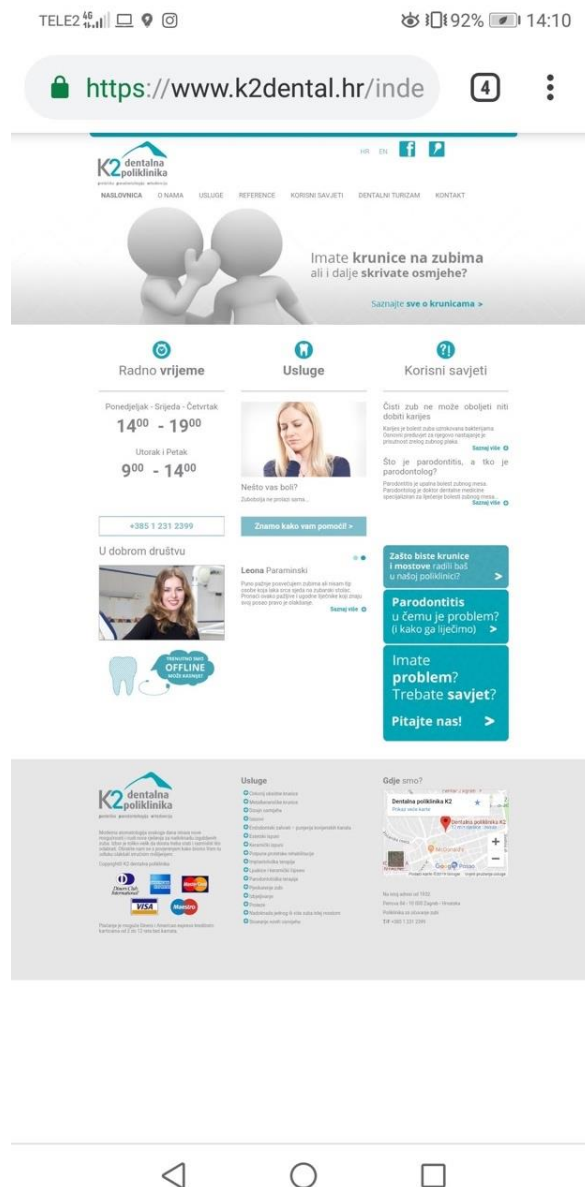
TELE2 4G 92% 14:10

https://www.k2dental.hr/inde 4

K2 dentalna poliklinika

HR EN

NASLOVNICA O NAMA USLUGE REFERENCE KORISNI SAVJETI DENTALNI TURIZAM KONTAKT

Imate **krunice na zubima** ali i dalje **skrivate osmjehe?**

Saznajte **sve o krunicama** >

Radno **vrijeme**

Ponedjeljak - Srijeda - Četvrtak
$14^{00}$ - $19^{00}$

Utorak i Petak
$9^{00}$ - $14^{00}$

+385 1 231 2399

Usluge

Nešto vas boli?

Znamo kako vam pomoći! »

Korisni savjeti

Čisti zub ne može oboljeti niti dobiti karijes

Saznaj više

Što je parodontitis, a tko je parodontolog?

Saznaj više

U dobrom društvu

Leona Paraminski

Saznaj više

TRENUTNO SMO OFFLINE MOŽE PORUKA?

Zašto biste krunice i mostove radili baš u našoj poliklinici? >

Parodontitis u čemu je problem? (i kako ga liječimo) >

Imate **problem**? Trebate **savjet**?

Pitajte nas! >

K2 dentalna poliklinika

Usluge

Gdje smo?

Dentalna poliklinika K2

VISA Maestro